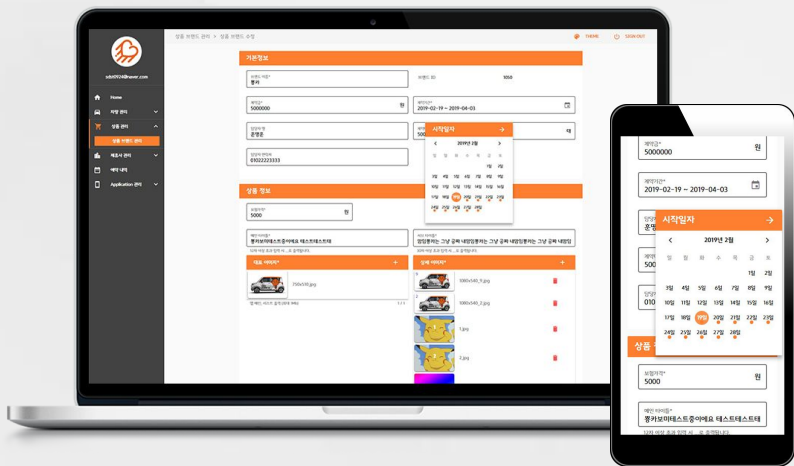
sds0924@naver.com

Home
차량 관리
상품 관리
상품 브랜드 관리
제조사 관리
예약 내역
Application 관리

상품 브랜드 관리 > 상품 브랜드 수정

기본정보

브랜드 이름*
꽁카

브랜드 ID
1050

계약금*
5000000
원

계약기간*
2019-02-19 ~ 2019-04-03

담당자 명
운영권

담당자 연락처
01022223333

시작일자

2019년 2월

상품 정보

보험가격*
5000
원

예인 타이틀*
꽁카보아테스트중이에요 테스트테스트테

대표 이미지*

150x538.jpg

상세 이미지*

1080x540_9.jpg
1080x540_2.jpg
1.jpg
2.jpg

계약금*
5000000
원

계약기간*
2019-02-19 ~ 2019-04-03

시작일자

2019년 2월

일 월 화 수 목 금 토
1일 2일
3일 4일 5일 6일 7일 8일 9일
10일 11일 12일 13일 14일 15일 16일
17일 18일 19일 20일 21일 22일 23일
24일 25일 26일 27일 28일

상품

보험가격*
5000
원

예인 타이틀*
꽁카보아테스트중이에요 테스트테스트테